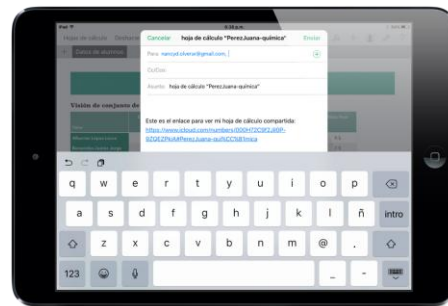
iPad

Cancelar hoja de cálculo "PerezJuana-química" Enviar

Para: nancyd.olvera@gmail.com,

Cc/Cco:

Asunto: hoja de cálculo "PerezJuana-química"

Este es el enlace para ver mi hoja de cálculo compartida: https://www.icloud.com/numbers/000H72C9f2J6lP-8ZQEZPkAf#PerezJuana-qu%C3%ADmica

Hoja de cálculo

Datos de alumnos

Visión de conjunto de

q w e r t y u i o p
a s d f g h j k l ñ intro
z x c v b n m @ .
123 _ -